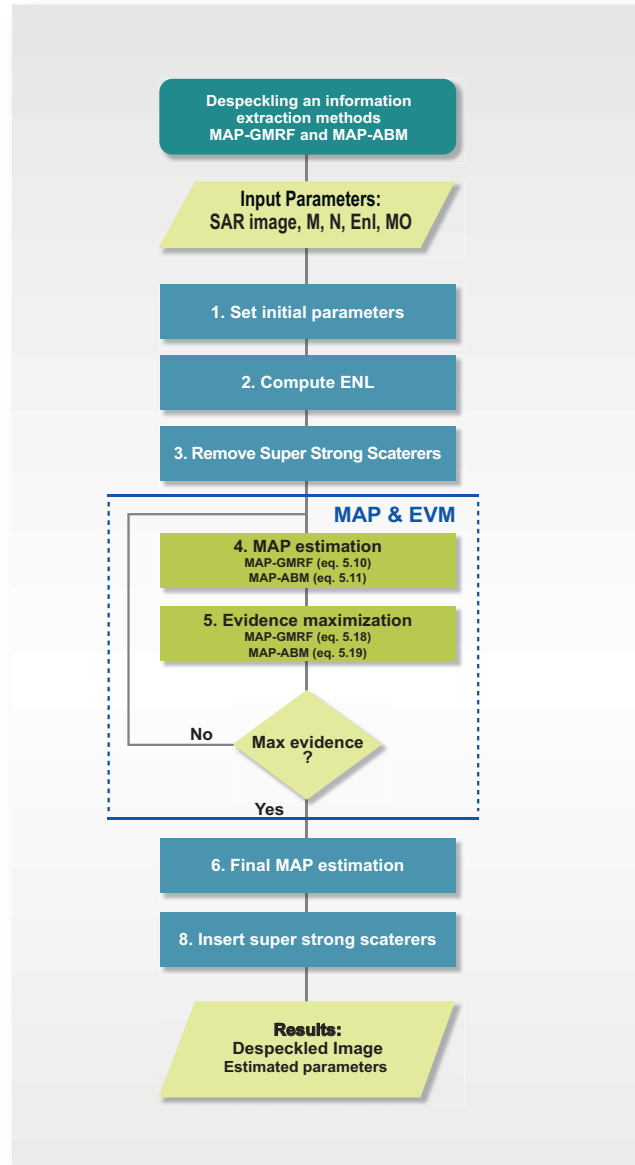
Despeckling an information extraction methods
MAP-GMRF and MAP-ABM

Input Parameters:
SAR image, M, N, Enl, MO

1. Set initial parameters

2. Compute ENL

3. Remove Super Strong Scaterers

MAP & EVM

4. MAP estimation
MAP-GMRF (eq. 5.10)
MAP-ABM (eq. 5.11)

5. Evidence maximization
MAP-GMRF (eq. 5.18)
MAP-ABM (eq. 5.19)

No

Max evidence
?

Yes

6. Final MAP estimation

8. Insert super strong scaterers

Results:
Despeckled Image
Estimated parameters